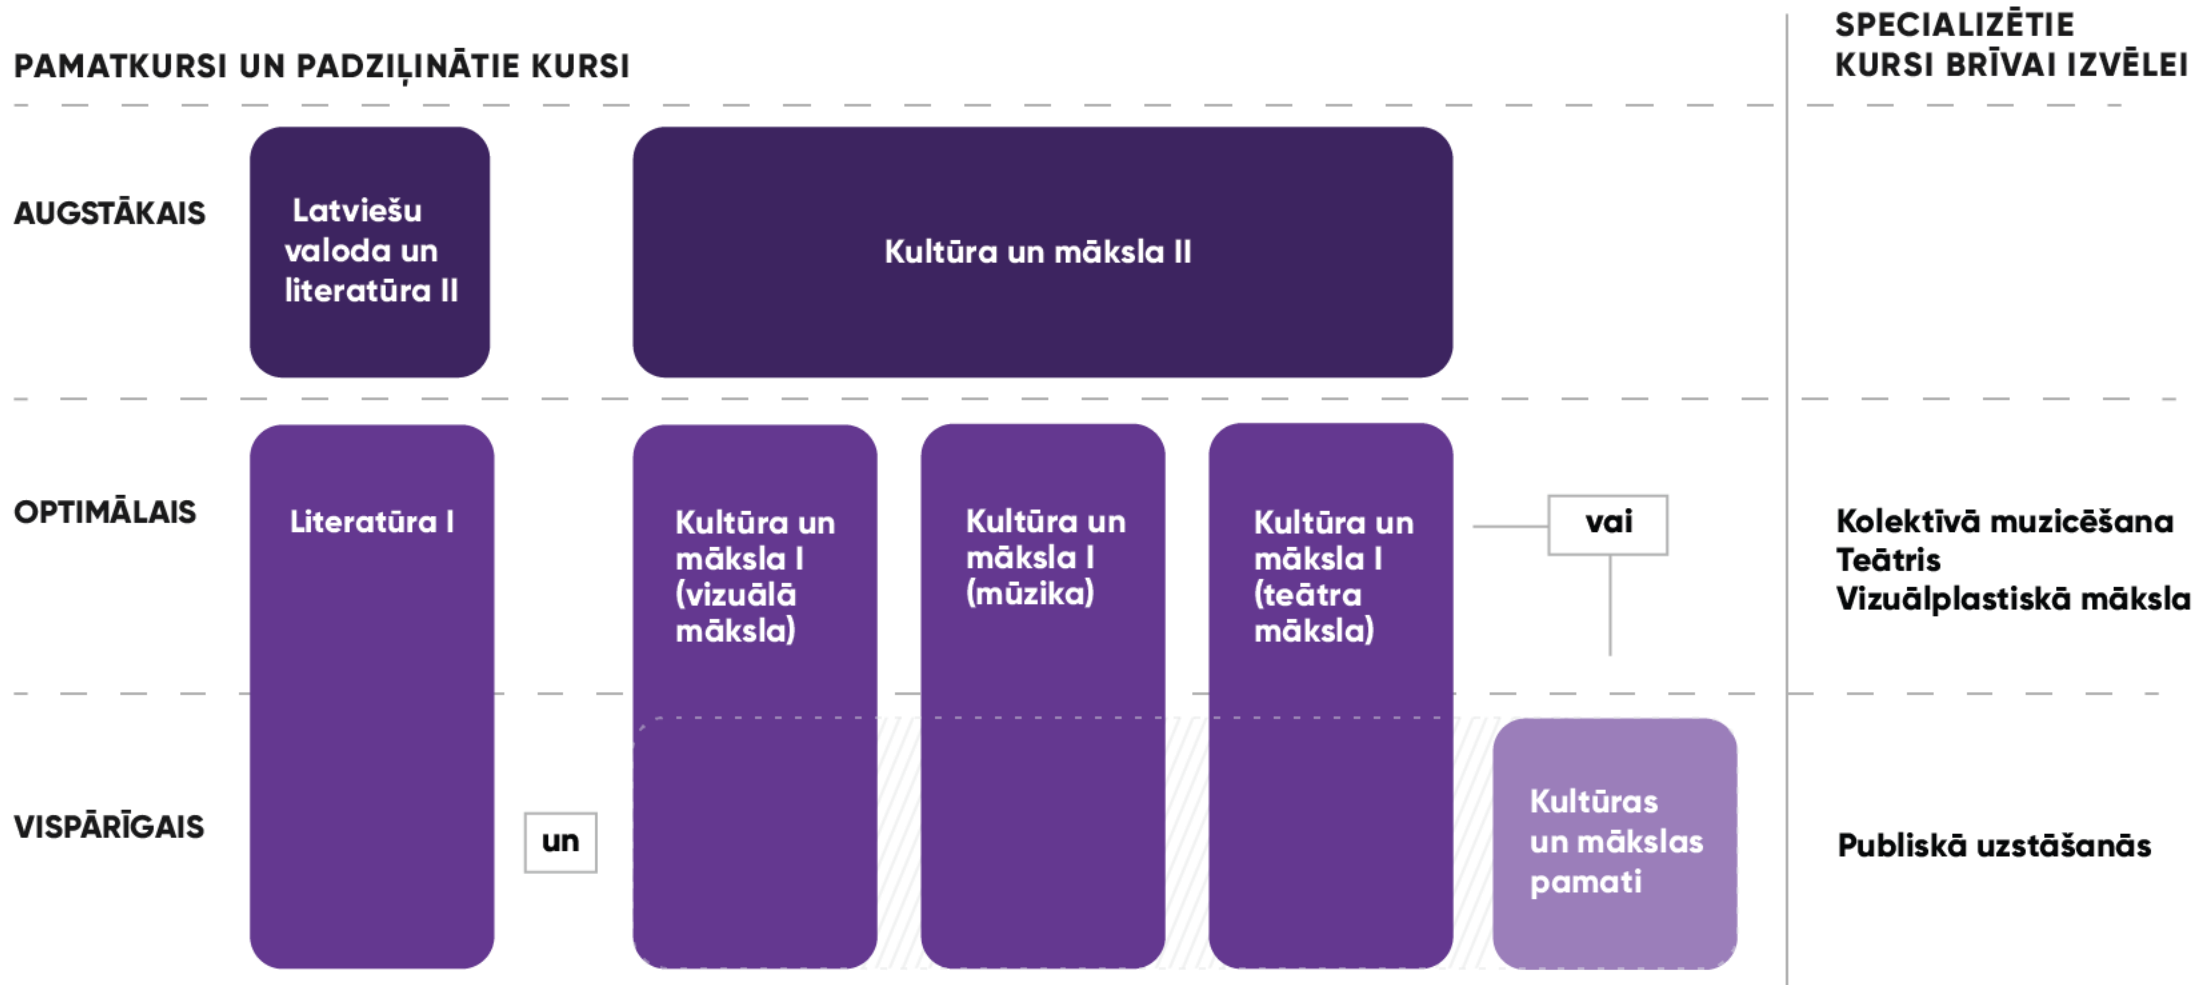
PAMATKURSI UN PADZIĻINĀTIE KURSI

SPECIALIZĒTIE KURSI BRĪVAI IZVĒLEI

AUGSTĀKAIS

Latviešu valoda un literatūra II

Kultūra un māksla II

OPTIMĀLAIS

Literatūra I

Kultūra un māksla I (vizuālā māksla)

Kultūra un māksla I (mūzika)

Kultūra un māksla I (teātra māksla)

vai

Kolektīvā muzicēšana
Teātris
Vizuālplastiskā māksla

VISPĀRĪGAIS

un

Kultūras un mākslas pamati

Publiskā uzstāšanās